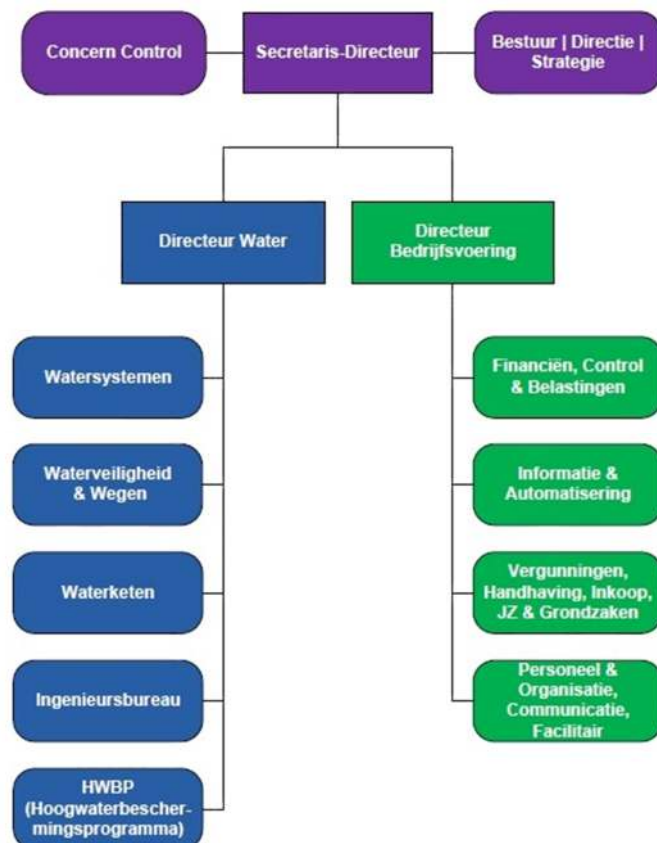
Concern Control

Secretaris-Directeur

Bestuur | Directie | Strategie

Directeur Water

Directeur Bedrijfsvoering

Watersystemen

Waterveiligheid & Wegen

Waterketen

Ingenieursbureau

HWBP (Hoogwaterbeschermingsprogramma)

Financiën, Control & Belastingen

Informatie & Automatisering

Vergunningen, Handhaving, Inkoop, JZ & Grondzaken

Personeel & Organisatie, Communicatie, Facilitair